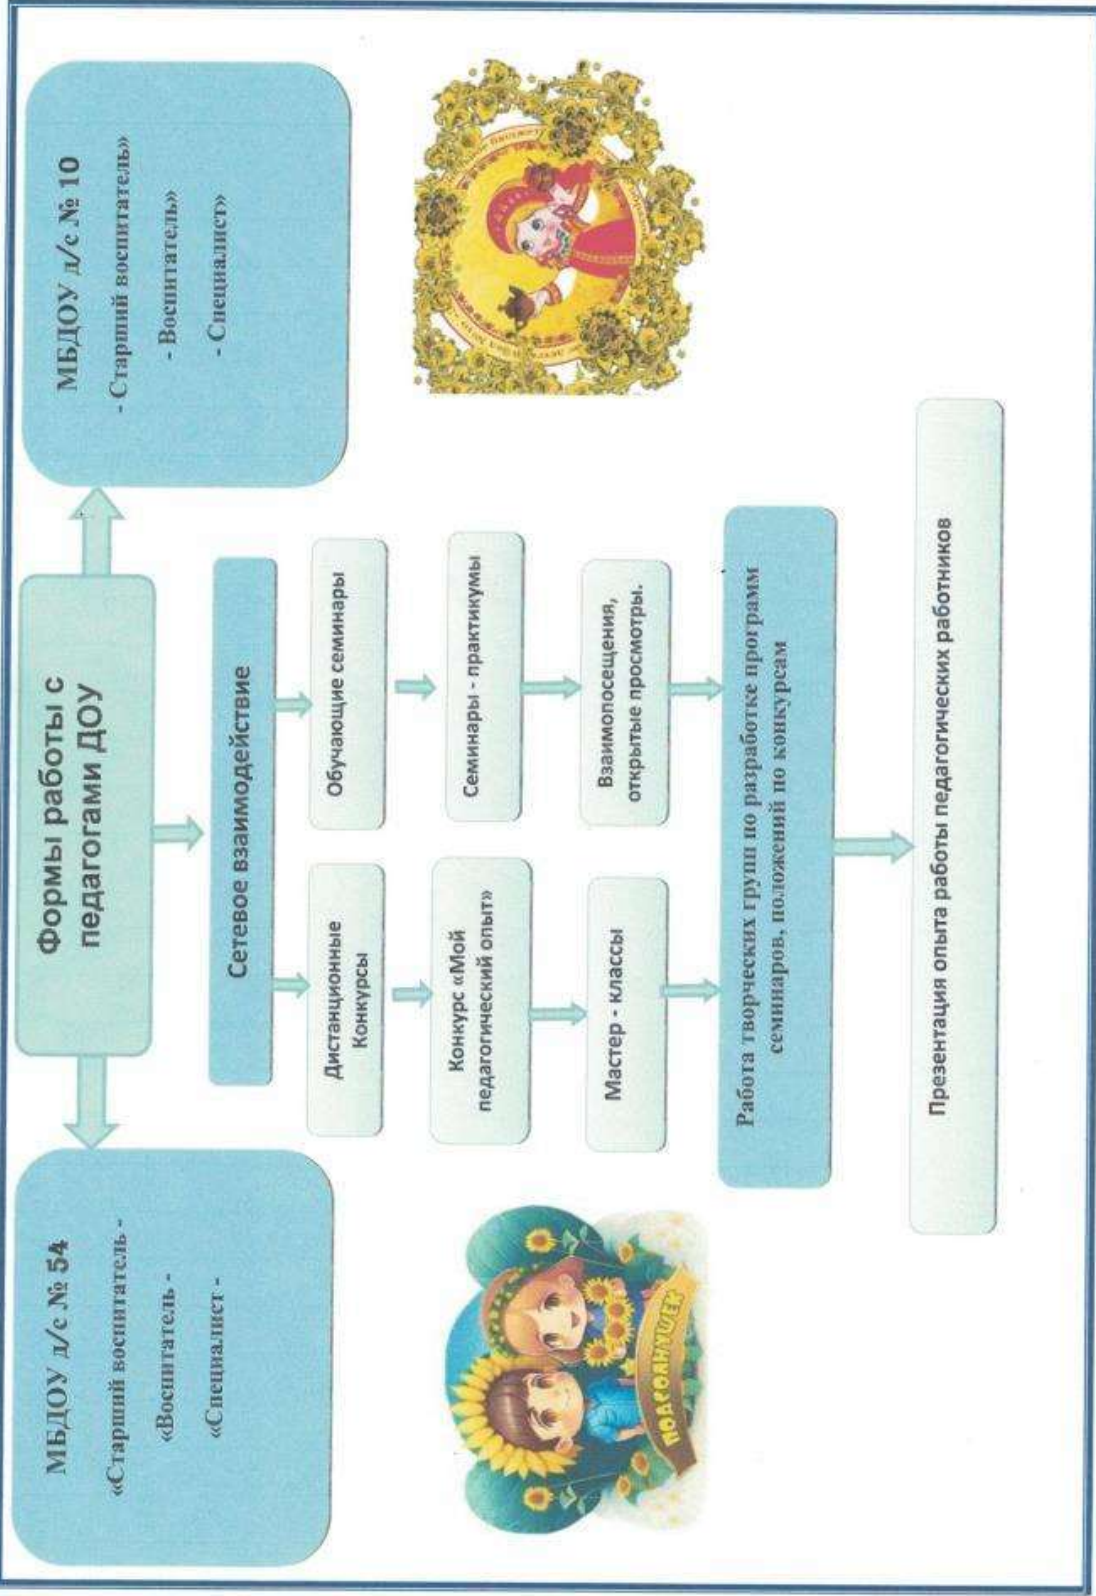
МБДОУ д/с № 54
«Старший воспитатель -
«Воспитатель -
«Специалист -

Формы работы с педагогами ДОУ

МБДОУ д/с № 10
- Старший воспитатель»
- Воспитатель»
- Специалист»

Сетевое взаимодействие

Дистанционные Конкурсы

Обучающие семинары

Конкурс «Мой педагогический опыт»

Семинары - практикумы

Мастер - классы

Взаимопосещения, открытые просмотры.

Работа творческих групп по разработке программ семинаров, положений по конкурсам

Презентация опыта работы педагогических работников

ПОДСОЛНУШЕК